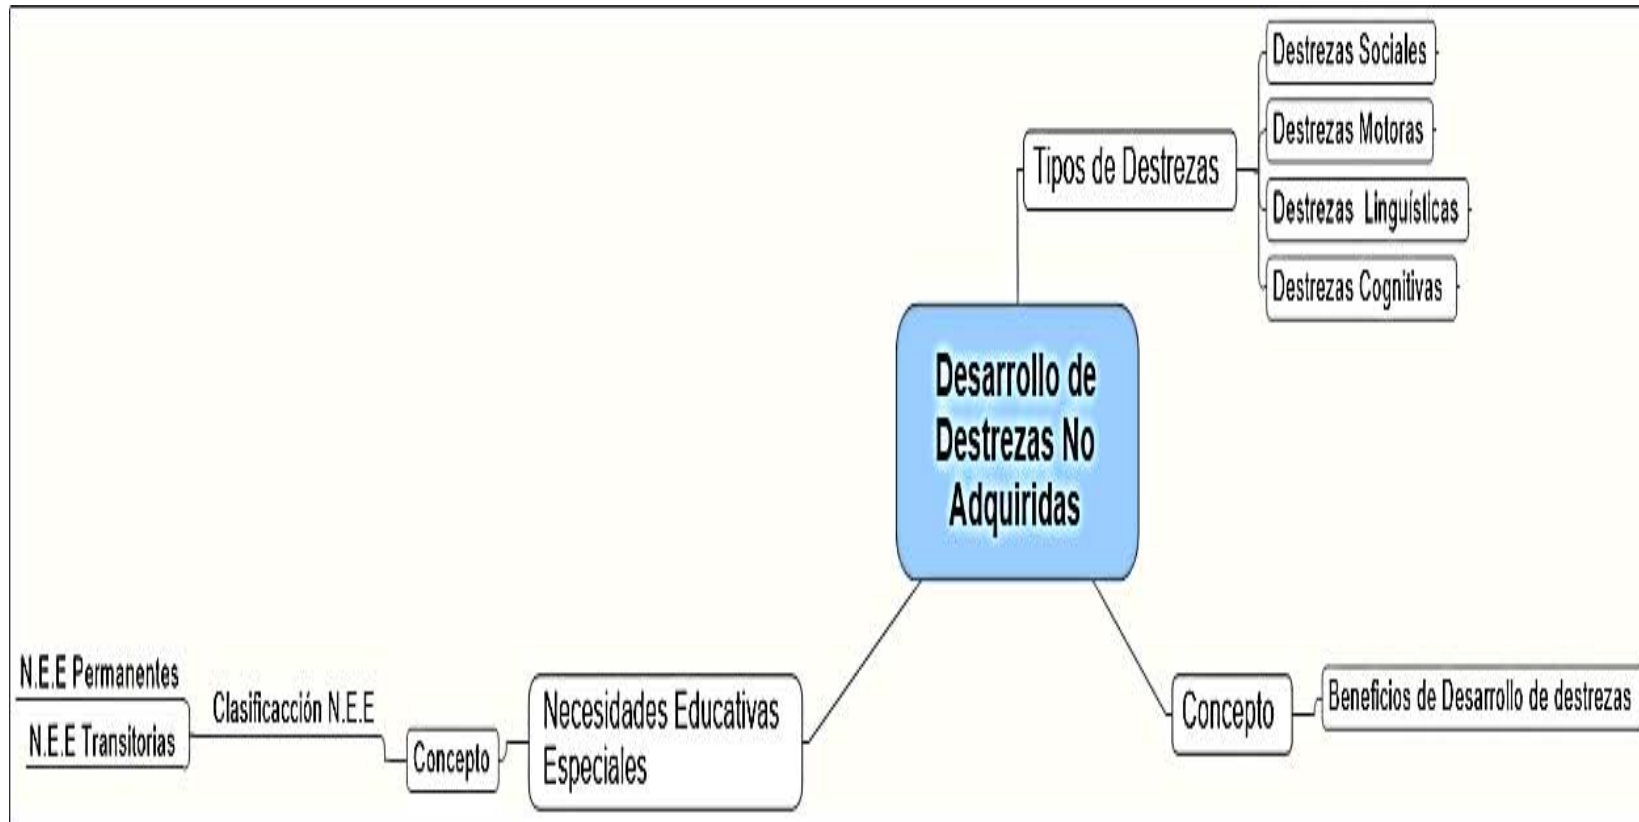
Desarrollo de Destrezas No Adquiridas

Tipos de Destrezas

Destrezas Sociales

Destrezas Motoras

Destrezas Linguísticas

Destrezas Cognitivas

Concepto

Beneficios de Desarrollo de destrezas

Necesidades Educativas Especiales

Concepto

Clasificacción N.E.E

N.E.E Permanentes

N.E.E Transitorias